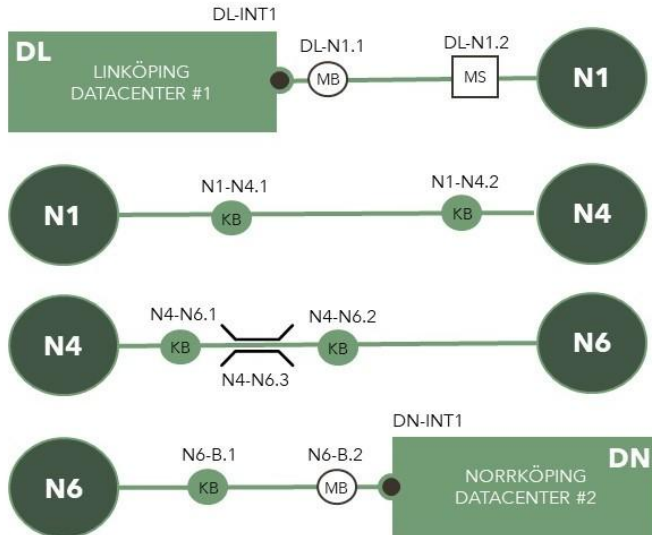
DL-INT1

DL

LINKÖPING DATACENTER #1

DL-N1.1

MB

DL-N1.2

MS

N1

N1

N1-N4.1

KB

N1-N4.2

KB

N4

N4

N4-N6.1

KB

N4-N6.2

KB

N4-N6.3

N6

N6

N6-B.1

KB

N6-B.2

MB

DN-INT1

DN

NORRKÖPING DATACENTER #2